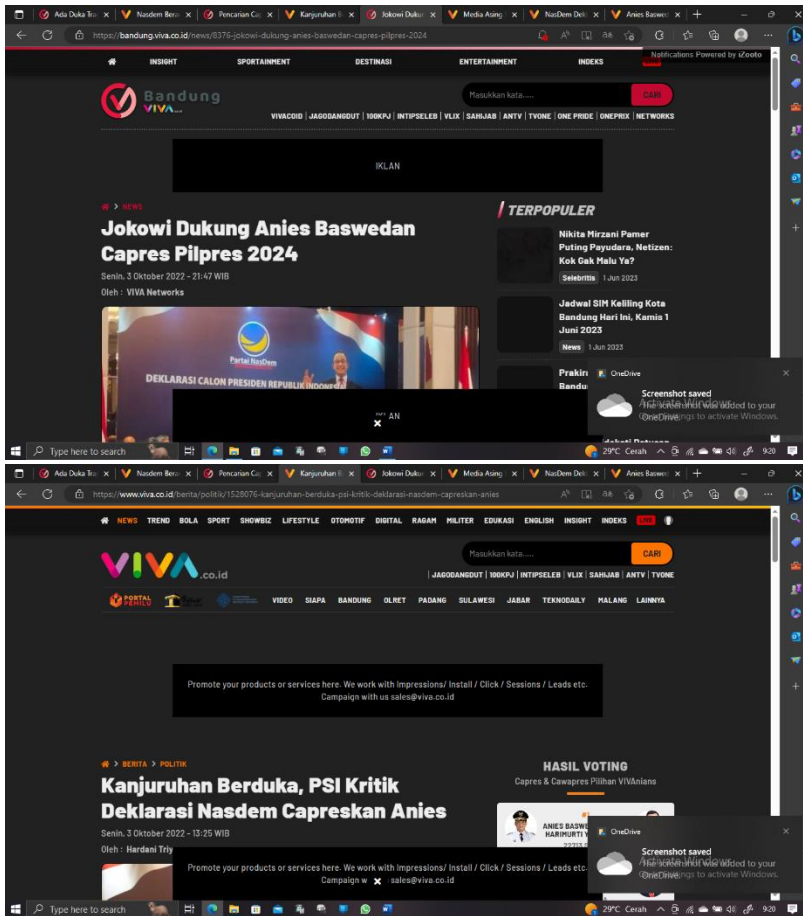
Ada Duka Tra | Nasdem Bera | Pencarian Ca | Kanjuruhan B | Jokowi Dukun | Media Asing | NasDem Dek | Anies Basweo

https://bandung.viva.co.id/news/6376-jokowi-dukung-anies-baswedan-capres-pilpres-2024

Notifications Powered by iZooto

INSIGHT SPORTAINMENT DESTINASI ENTERTAINMENT INDEKS

Bandung VIVA

Masukkan kata..... CARI

VIVACOID | JAGODANGDUT | 100KPJ | INTIPSELEB | VLIX | SAHIJAB | ANTV | TVONE | ONE PRIDE | ONEPRIX | NETWORKS

IKLAN

> NEWS

Jokowi Dukung Anies Baswedan Capres Pilpres 2024

Senin, 3 Oktober 2022 - 21:47 WIB

Oleh : VIVA Networks

Partai NasDem

DEKLARASI CALON PRESIDEN REPUBLIK INDONESIA

IKLAN

TERPOPULER

Nikita Mirzani Pamer Puting Payudara, Netizen: Kok Gak Malu Ya?

Selebritis 1 Jun 2023

Jadwal SIM Keliling Kota Bandung Hari Ini, Kamis 1 Juni 2023

News 1 Jun 2023

Prakir Bandu

OneDrive

Screenshot saved

The screenshot was added to your OneDrive.

Activate Windows

Go to Settings to activate Windows.

Type here to search

29°C Cerah 9:20

Ada Duka Tra | Nasdem Bera | Pencarian Ca | Kanjuruhan B | Jokowi Dukun | Media Asing | NasDem Dek | Anies Basweo

https://www.viva.co.id/berita/politik/1528076-kanjuruhan-berduka-psi-kritik-deklarasi-nasdem-capreskan-anies

NEWS TREND BOLA SPORT SHOWBIZ LIFESTYLE OTOMOTIF DIGITAL RAGAM MILITER EDUKASI ENGLISH INSIGHT INDEKS LIVE

VIVA.co.id

Masukkan kata..... CARI

JAGODANGDUT | 100KPJ | INTIPSELEB | VLIX | SAHIJAB | ANTV | TVONE

PORTAL PEMILU

VIDEO SIAPA BANDUNG OLRET PADANG SULAWESI JABAR TEKNODAILY MALANG LAINNYA

Promote your products or services here. We work with Impressions/ Install / Click / Sessions / Leads etc. Campaign with us sales@viva.co.id

> BERITA > POLITIK

Kanjuruhan Berduka, PSI Kritik Deklarasi Nasdem Capreskan Anies

Senin, 3 Oktober 2022 - 13:25 WIB

Oleh : Hardani Triy

HASIL VOTING

Capres & Cawapres Pilihan VIVAnians

ANIES BASWE HARIMURTI Y

Promote your products or services here. We work with Impressions/ Install / Click / Sessions / Leads etc. Campaign w sales@viva.co.id

OneDrive

Screenshot saved

The screenshot was added to your OneDrive.

Activate Windows

Go to Settings to activate Windows.

Type here to search

29°C Cerah 9:20